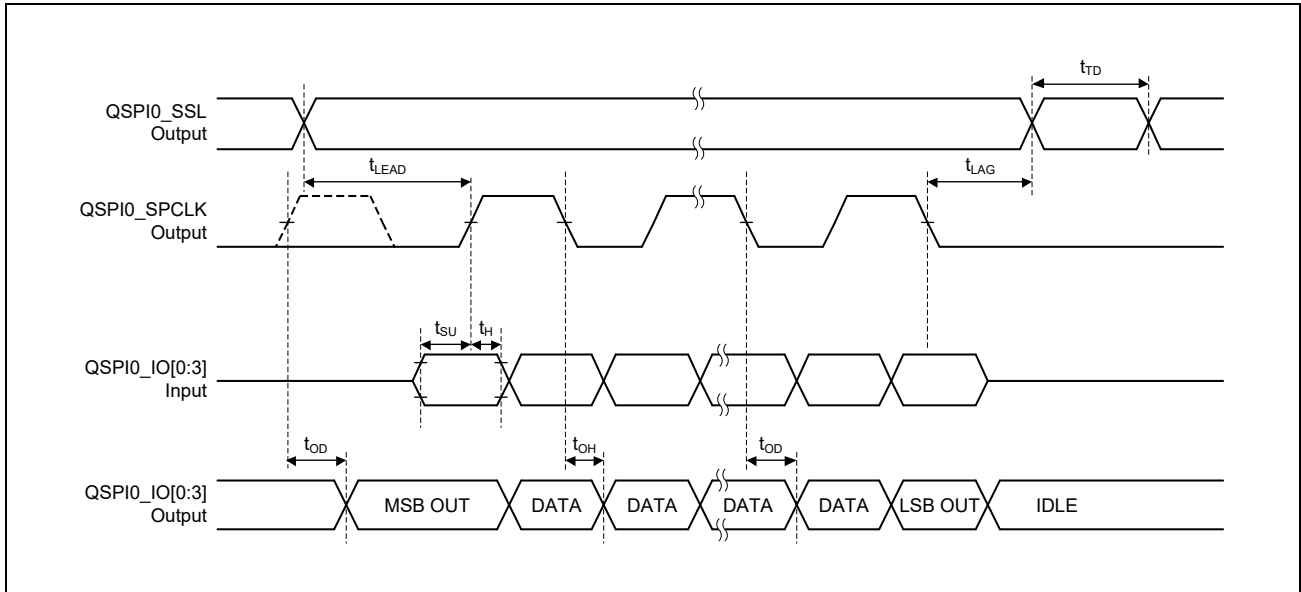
QSPI0_SSL
Output

$t_{TD}$

QSPI0_SPCLK
Output

$t_{LEAD}$

$t_{LAG}$

QSPI0_IO[0:3]
Input

$t_{SU}$

$t_{H}$

QSPI0_IO[0:3]
Output

$t_{OD}$

$t_{OH}$

$t_{OD}$

MSB OUT

DATA

DATA

DATA

DATA

LSB OUT

IDLE